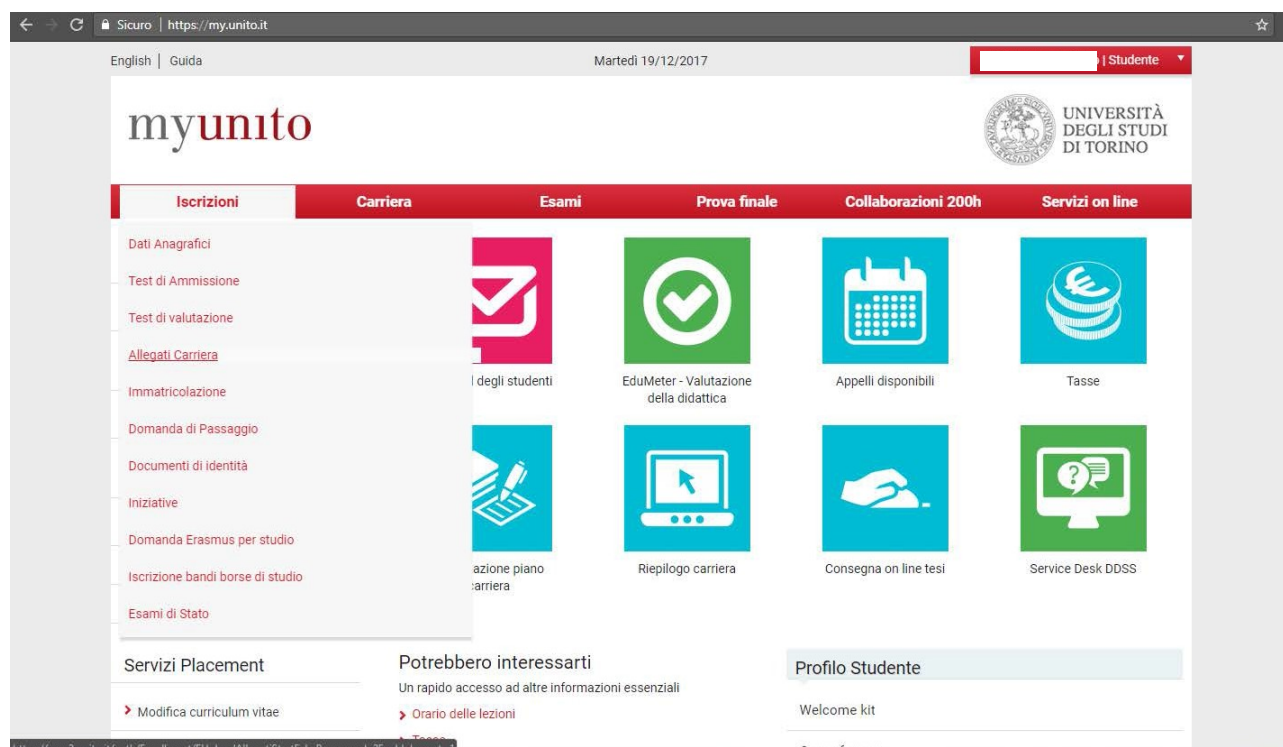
Sicuro | https://my.unito.it

English | Guida

Martedì 19/12/2017

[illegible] | Studente

myunito

UNIVERSITÀ DEGLI STUDI DI TORINO

Iscrizioni | Carriera | Esami | Prova finale | Collaborazioni 200h | Servizi on line

Dati Anagrafici
Test di Ammissione
Test di valutazione
Allegati Carriera
Immatricolazione
Domanda di Passaggio
Documenti di identità
Iniziative
Domanda Erasmus per studio
Iscrizione bandi borse di studio
Esami di Stato

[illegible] degli studenti

EduMeter - Valutazione della didattica

Appelli disponibili

Tasse

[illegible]azione piano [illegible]arriera

Riepilogo carriera

Consegna on line tesi

Service Desk DDSS

Servizi Placement

> Modifica curriculum vitae

Potrebbero interessarti

Un rapido accesso ad altre informazioni essenziali

> Orario delle lezioni

> Tasse

Profilo Studente

Welcome kit

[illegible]